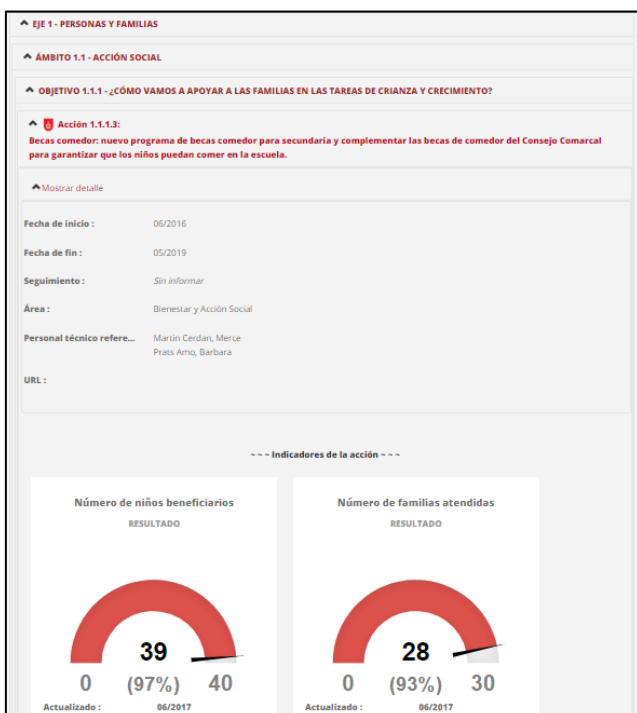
EJE 1 - PERSONAS Y FAMILIAS

ÁMBITO 1.1 - ACCIÓN SOCIAL

OBJETIVO 1.1.1 - ¿CÓMO VAMOS A APOYAR A LAS FAMILIAS EN LAS TAREAS DE CRIANZA Y CRECIMIENTO?

Acción 1.1.1.3:
Becas comedor: nuevo programa de becas comedor para secundaria y complementar las becas de comedor del Consejo Comarcal para garantizar que los niños puedan comer en la escuela.

Mostrar detalle

Fecha de inicio : 06/2016

Fecha de fin : 05/2019

Seguimiento : Sin informar

Área : Bienestar y Acción Social

Personal técnico refere... Martin Cerdan, Merce
Prats Amo, Barbara

URL :

~~~ Indicadores de la acción ~~~

Número de niños beneficiarios
RESULTADO

39
0 (97%) 40
Actualizado : 06/2017

Número de familias atendidas
RESULTADO

28
0 (93%) 30
Actualizado : 06/2017